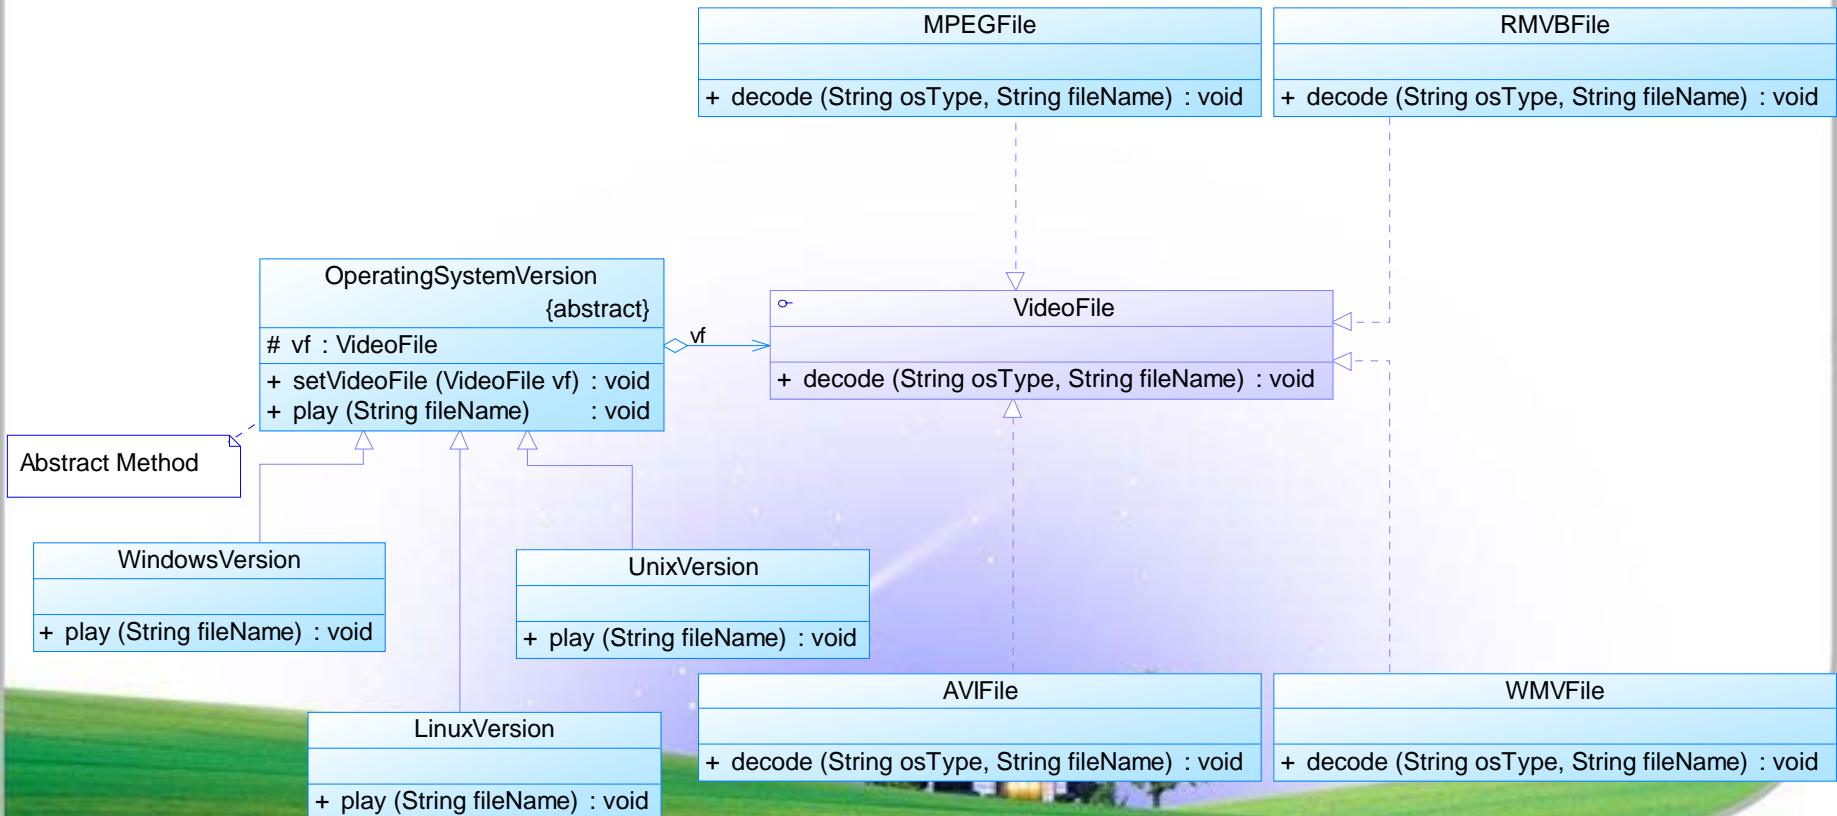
MPEGFile

+ decode (String osType, String fileName) : void

RMVBFile

+ decode (String osType, String fileName) : void

OperatingSystemVersion
{abstract}

# vf : VideoFile

+ setVideoFile (VideoFile vf) : void
+ play (String fileName) : void

vf

VideoFile

+ decode (String osType, String fileName) : void

Abstract Method

WindowsVersion

+ play (String fileName) : void

UnixVersion

+ play (String fileName) : void

AVIFile

+ decode (String osType, String fileName) : void

WMVFile

+ decode (String osType, String fileName) : void

LinuxVersion

+ play (String fileName) : void